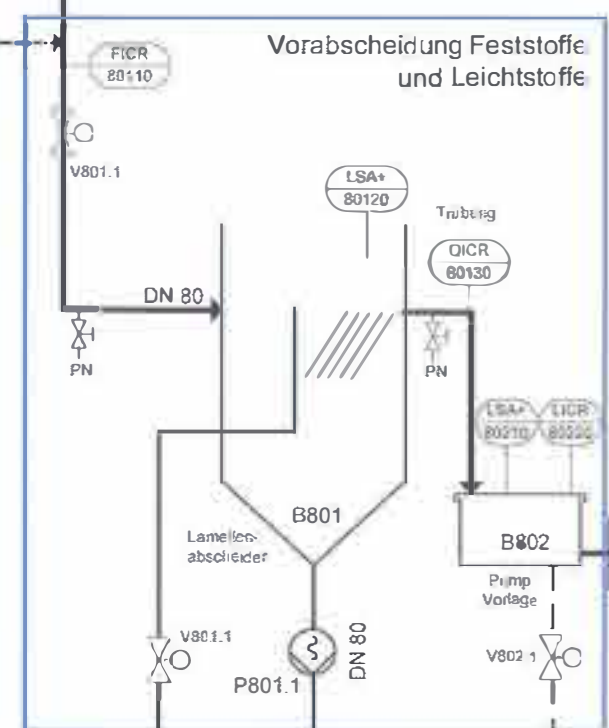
Vorabscheidung Feststoffe und Leichtstoffe

FICR 80110

V801.1

LSA+ 80120

Trubung

QICR 80130

DN 80

PN

PN

LSA+ 80210

LICR 80220

B801

Lamellenabscheider

B802

Pump Vorlage

V801.1

DN 80

V802.1

P801.1